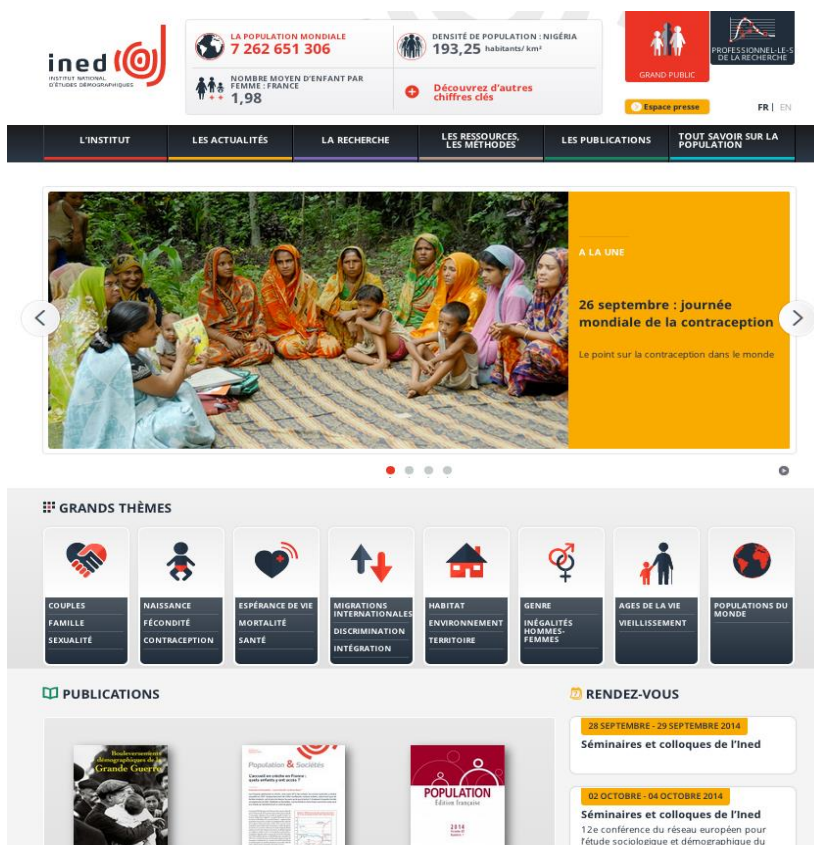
ined
INSTITUT NATIONAL D'ÉTUDES DÉMOGRAPHIQUES

LA POPULATION MONDIALE
7 262 651 306

DENSITÉ DE POPULATION : NIGÉRIA
193,25 habitants/ km²

NOMBRE MOYEN D'ENFANT PAR FEMME : FRANCE
1,98

Découvrez d'autres chiffres clés

GRAND PUBLIC

PROFESSIONNEL-LE-S DE LA RECHERCHE

Espace presse

FR | EN

L'INSTITUT
LES ACTUALITÉS
LA RECHERCHE
LES RESSOURCES, LES MÉTHODES
LES PUBLICATIONS
TOUT SAVOIR SUR LA POPULATION

A LA UNE

26 septembre : journée mondiale de la contraception

Le point sur la contraception dans le monde

GRANDS THÈMES

COUPLES
FAMILLE
SEXUALITÉ

NAISSANCE
FÉCONDITÉ
CONTRACEPTION

ESPÉRANCE DE VIE
MORTALITÉ
SANTÉ

MIGRATIONS INTERNATIONALES
DISCRIMINATION
INTÉGRATION

HABITAT
ENVIRONNEMENT
TERRITOIRE

GENRE
INÉGALITÉS HOMMES-FEMMES

AGES DE LA VIE
VIEILLISSEMENT

POPULATIONS DU MONDE

PUBLICATIONS

Bouleversements démographiques de la Grande Guerre

Population & Sociétés

POPULATION
Édition française
2014

RENDEZ-VOUS

28 SEPTEMBRE - 29 SEPTEMBRE 2014
Séminaires et colloques de l'Ined

02 OCTOBRE - 04 OCTOBRE 2014
Séminaires et colloques de l'Ined
12e conférence du réseau européen pour l'étude sociologique et démographique du